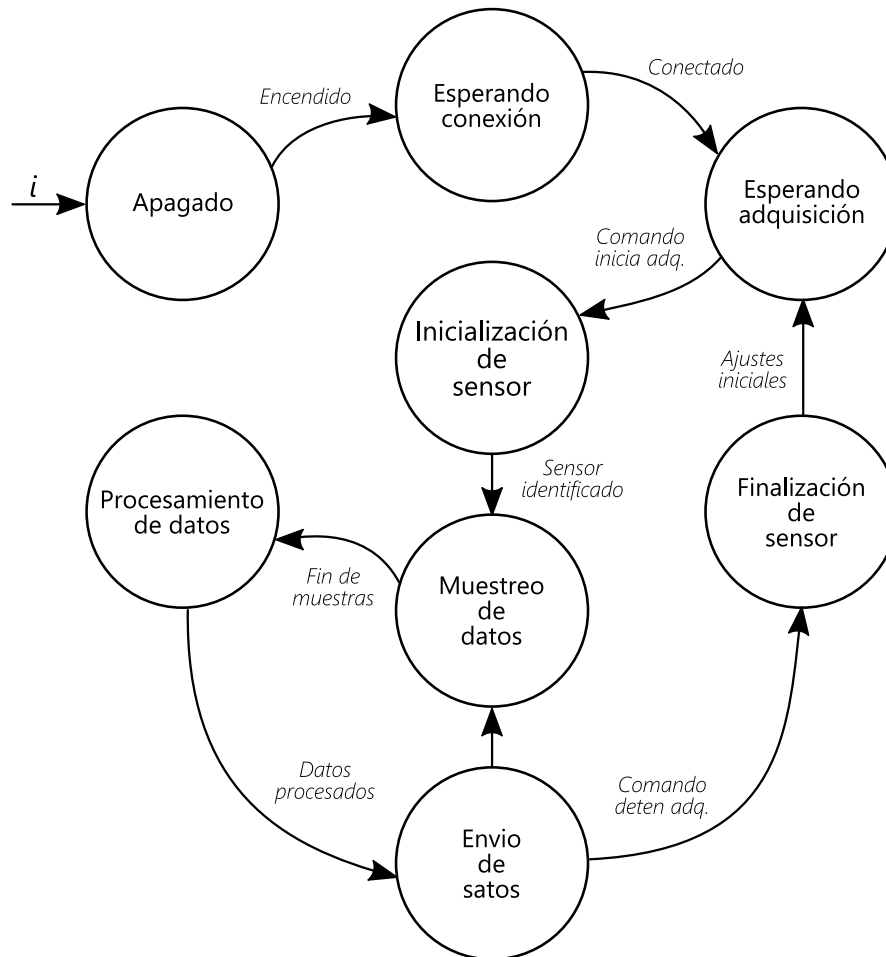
$i$

Apagado

Encendido

Esperando conexión

Conectado

Esperando adquisición

Comando inicia adq.

Inicialización de sensor

Ajustes iniciales

Sensor identificado

Procesamiento de datos

Finalización de sensor

Fin de muestras

Muestreo de datos

Datos procesados

Comando deten adq.

Envio de satos